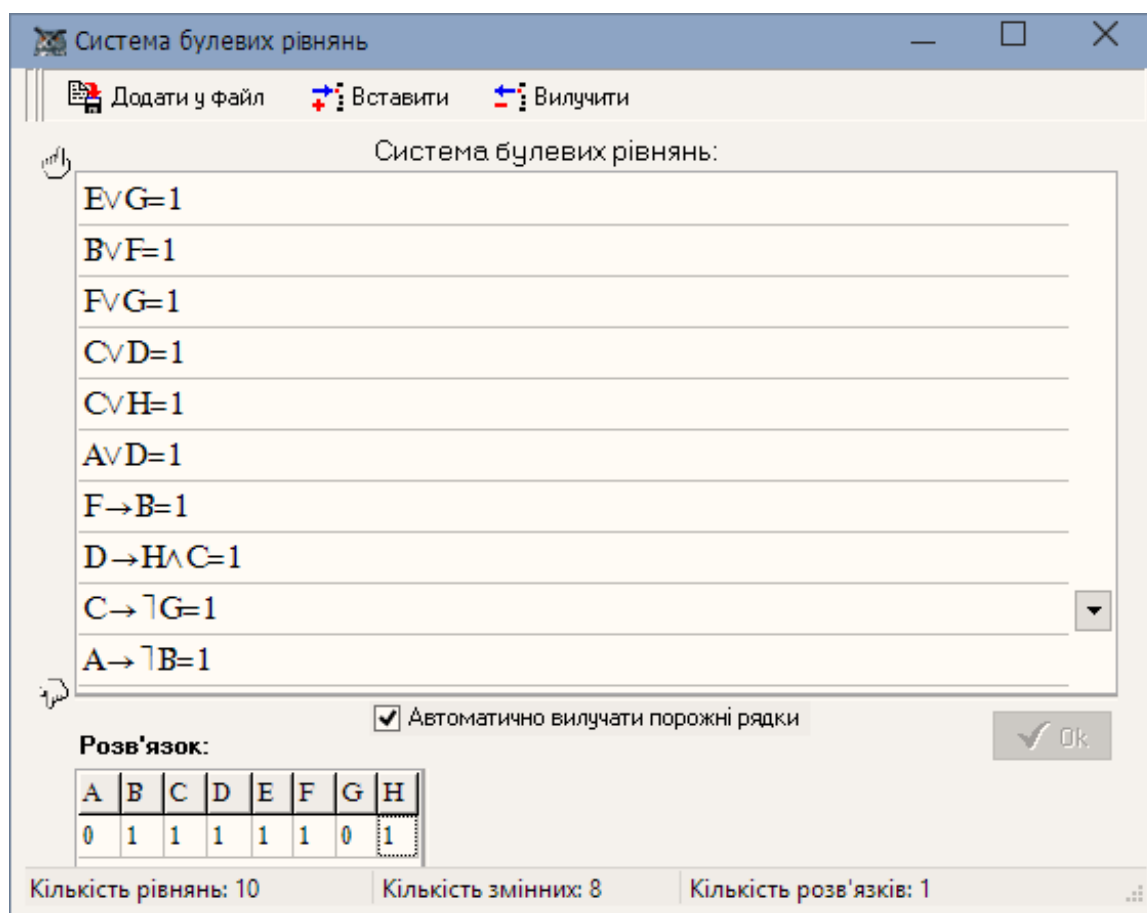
Система булевих рівнянь

Додати у файл  Вставити  Вилучити

Система булевих рівнянь:

$E \lor G=1$

$B \lor F=1$

$F \lor G=1$

$C \lor D=1$

$C \lor H=1$

$A \lor D=1$

$F \rightarrow B=1$

$D \rightarrow H \land C=1$

$C \rightarrow \neg G=1$

$A \rightarrow \neg B=1$

Автоматично вилучати порожні рядки

Ok

Розв'язок:

| A | B | C | D | E | F | G | H |
|---|---|---|---|---|---|---|---|
| 0 | 1 | 1 | 1 | 1 | 1 | 0 | 1 |

Кількість рівнянь: 10  Кількість змінних: 8  Кількість розв'язків: 1